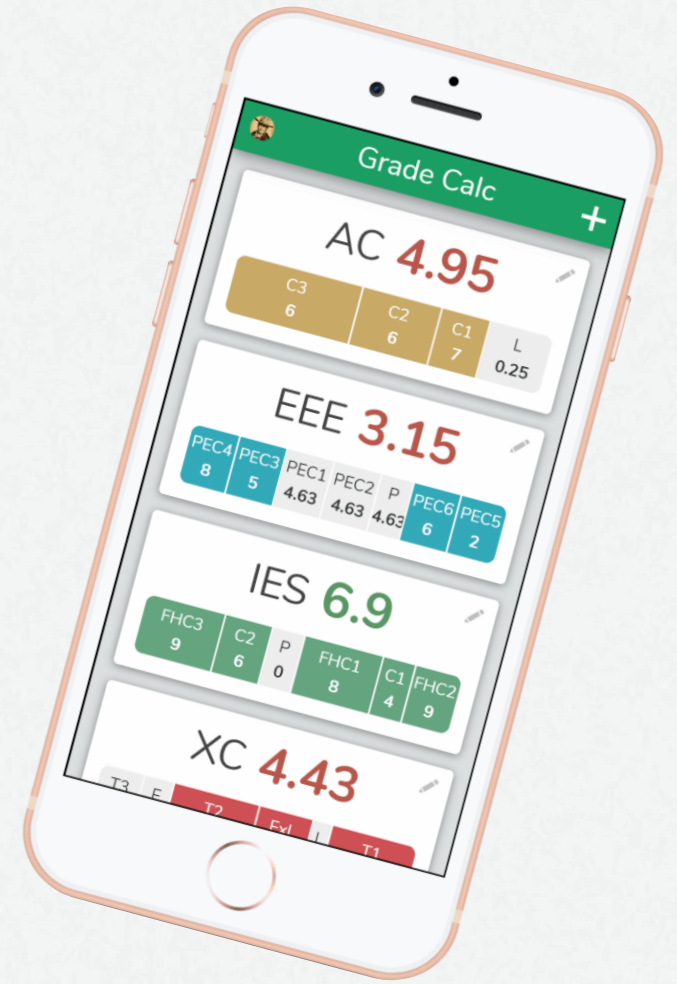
Grade Calc
+

AC 4.95
C3 6 | C2 6 | C1 7 | L 0.25

EEE 3.15
PEC4 8 | PEC3 5 | PEC1 4.63 | PEC2 4.63 | P 4.63 | PEC6 6 | PEC5 2

IES 6.9
FHC3 9 | C2 6 | P 0 | FHC1 8 | C1 4 | FHC2 9

XC 4.43
T3 | E | T2 | ExI | L | T1